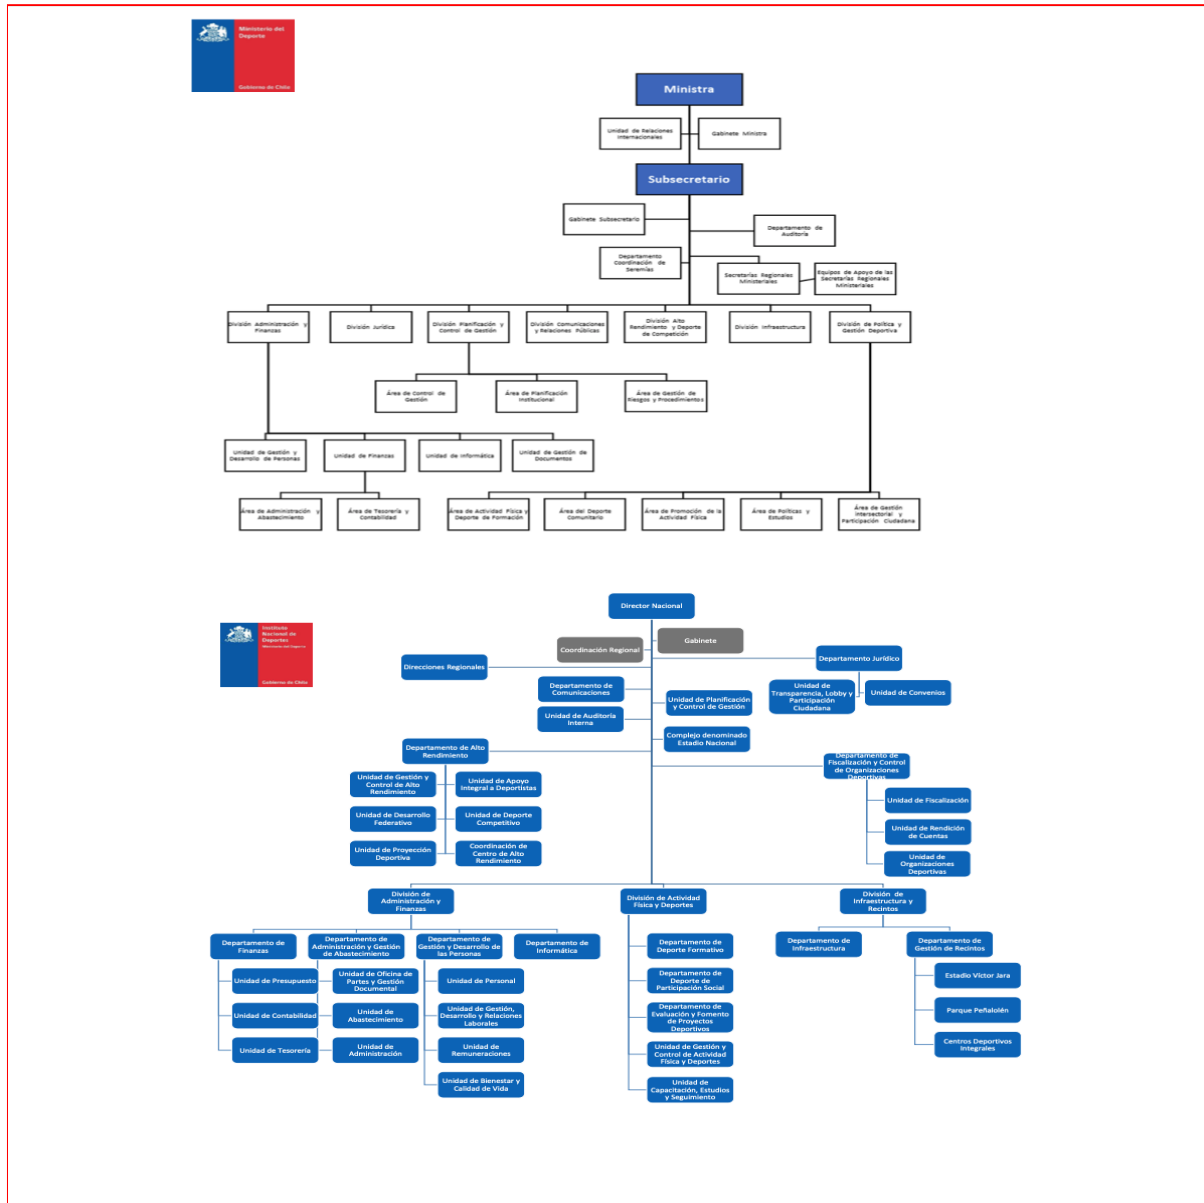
Ministerio del Deporte

Gobierno de Chile

Ministra

Unidad de Relaciones Internacionales

Gabinete Ministra

Subsecretario

Gabinete Subsecretario

Departamento de Auditoría

Departamento Coordinación de Seremías

Secretarías Regionales Ministeriales

Equipos de Apoyo de las Secretarías Regionales Ministeriales

División Administración y Finanzas

División Jurídica

División Planificación y Control de Gestión

División Comunicaciones y Relaciones Públicas

División Alto Rendimiento y Deporte de Competición

División Infraestructura

División de Política y Gestión Deportiva

Área de Control de Gestión

Área de Planificación Institucional

Área de Gestión de Riesgos y Procedimientos

Unidad de Gestión y Desarrollo de Personas

Unidad de Finanzas

Unidad de Informática

Unidad de Gestión de Documentos

Área de Administración y Abastecimiento

Área de Tesorería y Contabilidad

Área de Actividad Física y Deporte de Formación

Área del Deporte Comunitario

Área de Promoción de la Actividad Física

Área de Políticas y Estudios

Área de Gestión Intersectorial y Participación Ciudadana

Director Nacional

Instituto Nacional de Deportes

Ministerio del Deporte

Gobierno de Chile

Coordinación Regional

Gabinete

Direcciones Regionales

Departamento Jurídico

Departamento de Comunicaciones

Unidad de Planificación y Control de Gestión

Unidad de Transparencia, Lobby y Participación Ciudadana

Unidad de Convenios

Unidad de Auditoría Interna

Complejo denominado Estadio Nacional

Departamento de Alto Rendimiento

Departamento de Fiscalización y Control de Organizaciones Deportivas

Unidad de Gestión y Control de Alto Rendimiento

Unidad de Apoyo Integral a Deportistas

Unidad de Fiscalización

Unidad de Desarrollo Federativo

Unidad de Deporte Competitivo

Unidad de Rendición de Cuentas

Unidad de Proyección Deportiva

Coordinación de Centro de Alto Rendimiento

Unidad de Organizaciones Deportivas

División de Administración y Finanzas

División de Actividad Física y Deportes

División de Infraestructura y Recintos

Departamento de Finanzas

Departamento de Administración y Gestión de Abastecimiento

Departamento de Gestión y Desarrollo de las Personas

Departamento de Informática

Departamento de Deporte Formativo

Departamento de Infraestructura

Departamento de Gestión de Recintos

Unidad de Presupuesto

Unidad de Oficina de Partes y Gestión Documental

Unidad de Personal

Departamento de Deporte de Participación Social

Estadio Víctor Jara

Unidad de Contabilidad

Unidad de Abastecimiento

Unidad de Gestión, Desarrollo y Relaciones Laborales

Departamento de Evaluación y Fomento de Proyectos Deportivos

Parque Peñalolén

Unidad de Tesorería

Unidad de Administración

Unidad de Remuneraciones

Unidad de Gestión y Control de Actividad Física y Deportes

Centros Deportivos Integrales

Unidad de Bienestar y Calidad de Vida

Unidad de Capacitación, Estudios y Seguimiento